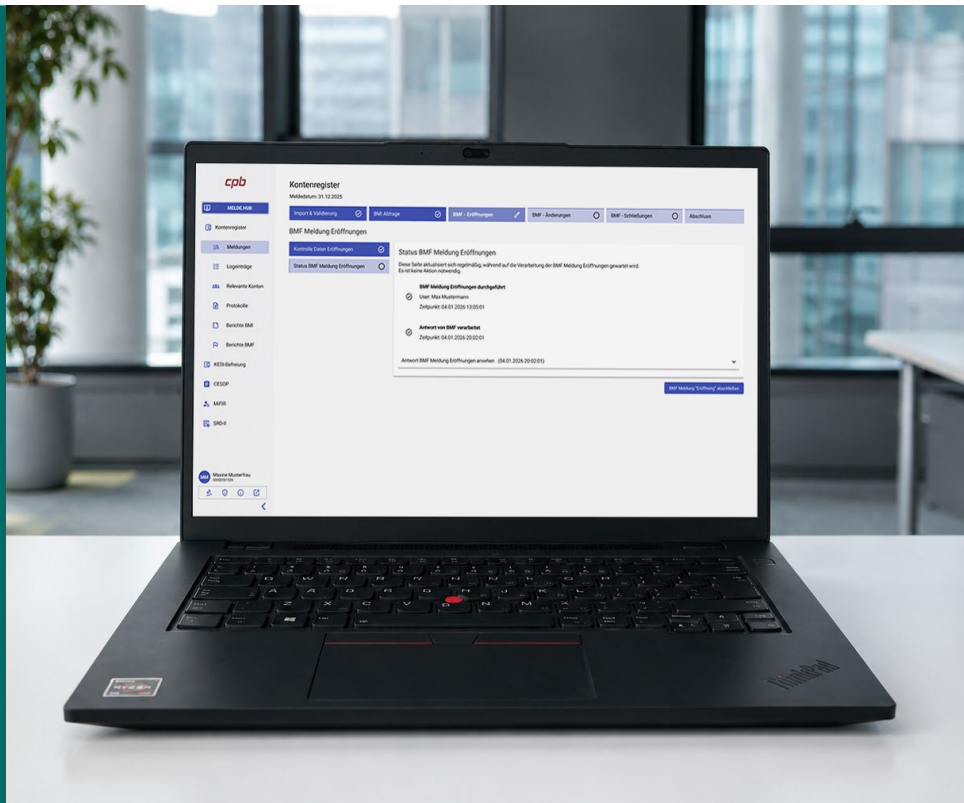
cpb

MELDE.HUB

Kontenregister

Meldungen

Logeinträge

Relevante Konten

Protokolle

Berichte BMI

Berichte BMF

KESt-Befreiung

CESOP

MiFIR

SRD-II

Maxine Musterfrau

Kontenregister

Meldedatum: 31.12.2025

Import & Validierung

BMI Abfrage

BMF - Eröffnungen

BMF - Änderungen

BMF - Schließungen

Abschluss

BMF Meldung Eröffnungen

Kontrolle Daten Eröffnungen

Status BMF Meldung Eröffnungen

Status BMF Meldung Eröffnungen

Diese Seite aktualisiert sich regelmäßig, während auf die Verarbeitung der BMF Meldung Eröffnungen gewartet wird. Es ist keine Aktion notwendig.

BMF Meldung Eröffnungen durchgeführt

User: Max Mustermann

Zeitpunkt: 04.01.2026 13:05:01

Antwort von BMF verarbeitet

Zeitpunkt: 04.01.2026 20:02:01

Antwort BMF Meldung Eröffnungen ansehen (04.01.2026 20:02:01)

BMF Meldung "Eröffnung" abschließen

ThinkPad